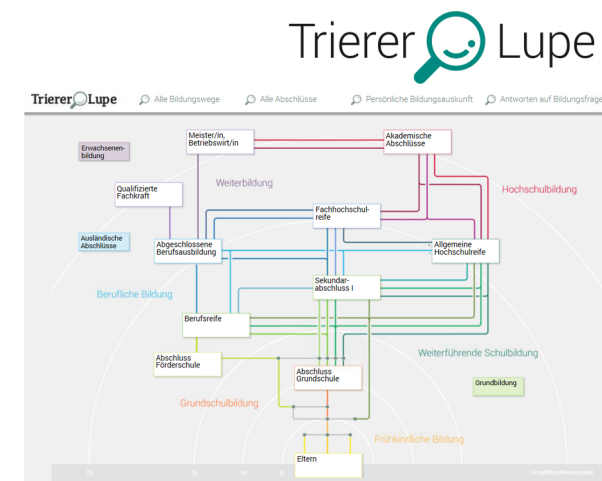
Trierer Lupe

Trierer Lupe
Alle Bildungswege
Alle Abschlüsse
Persönliche Bildungsauskunft
Antworten auf Bildungsfrage

Erwachsenenbildung

Meister/in, Betriebswirt/in

Akademische Abschlüsse

Qualifizierte Fachkraft

Weiterbildung

Hochschulbildung

Fachhochschulreife

Ausländische Abschlüsse

Abgeschlossene Berufsausbildung

Allgemeine Hochschulreife

Sekundarabschluss I

Berufliche Bildung

Berufsreife

Abschluss Förderschule

Weiterführende Schulbildung

Abschluss Grundschule

Grundbildung

Grundschulbildung

Frühkindliche Bildung

Eltern

18
15
10
6